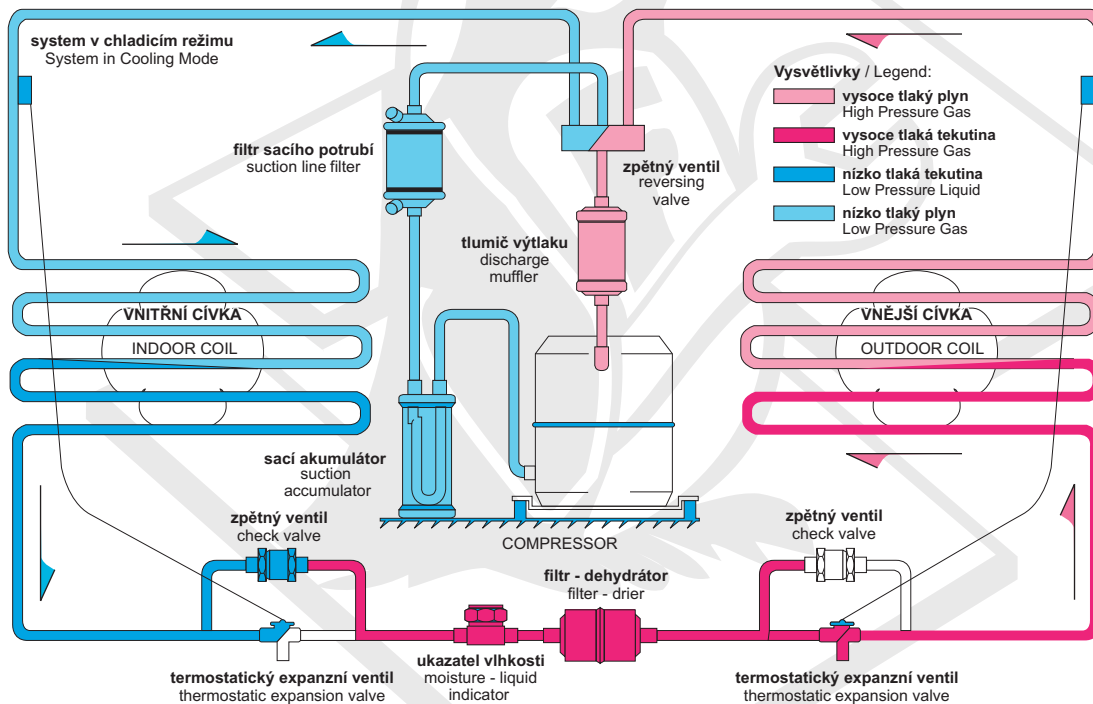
**system v chladicím režimu**
System in Cooling Mode

**Vysvětlivky** / Legend:
**vysoce tlaký plyn**
High Pressure Gas
**vysoce tlaká tekutina**
High Pressure Gas
**nízko tlaká tekutina**
Low Pressure Liquid
**nízko tlaký plyn**
Low Pressure Gas

**filtr sacího potrubí**
suction line filter

**zpětný ventil**
reversing valve

**tlumič výtlaku**
discharge muffler

**VNITŘNÍ CÍVKA**
INDOOR COIL

**VNĚJŠÍ CÍVKA**
OUTDOOR COIL

**sací akumulátor**
suction accumulator

COMPRESSOR

**zpětný ventil**
check valve

**zpětný ventil**
check valve

**filtr - dehydrátor**
filter - drier

**termostatický expanzní ventil**
thermostatic expansion valve

**ukazatel vlhkosti**
moisture - liquid indicator

**termostatický expanzní ventil**
thermostatic expansion valve